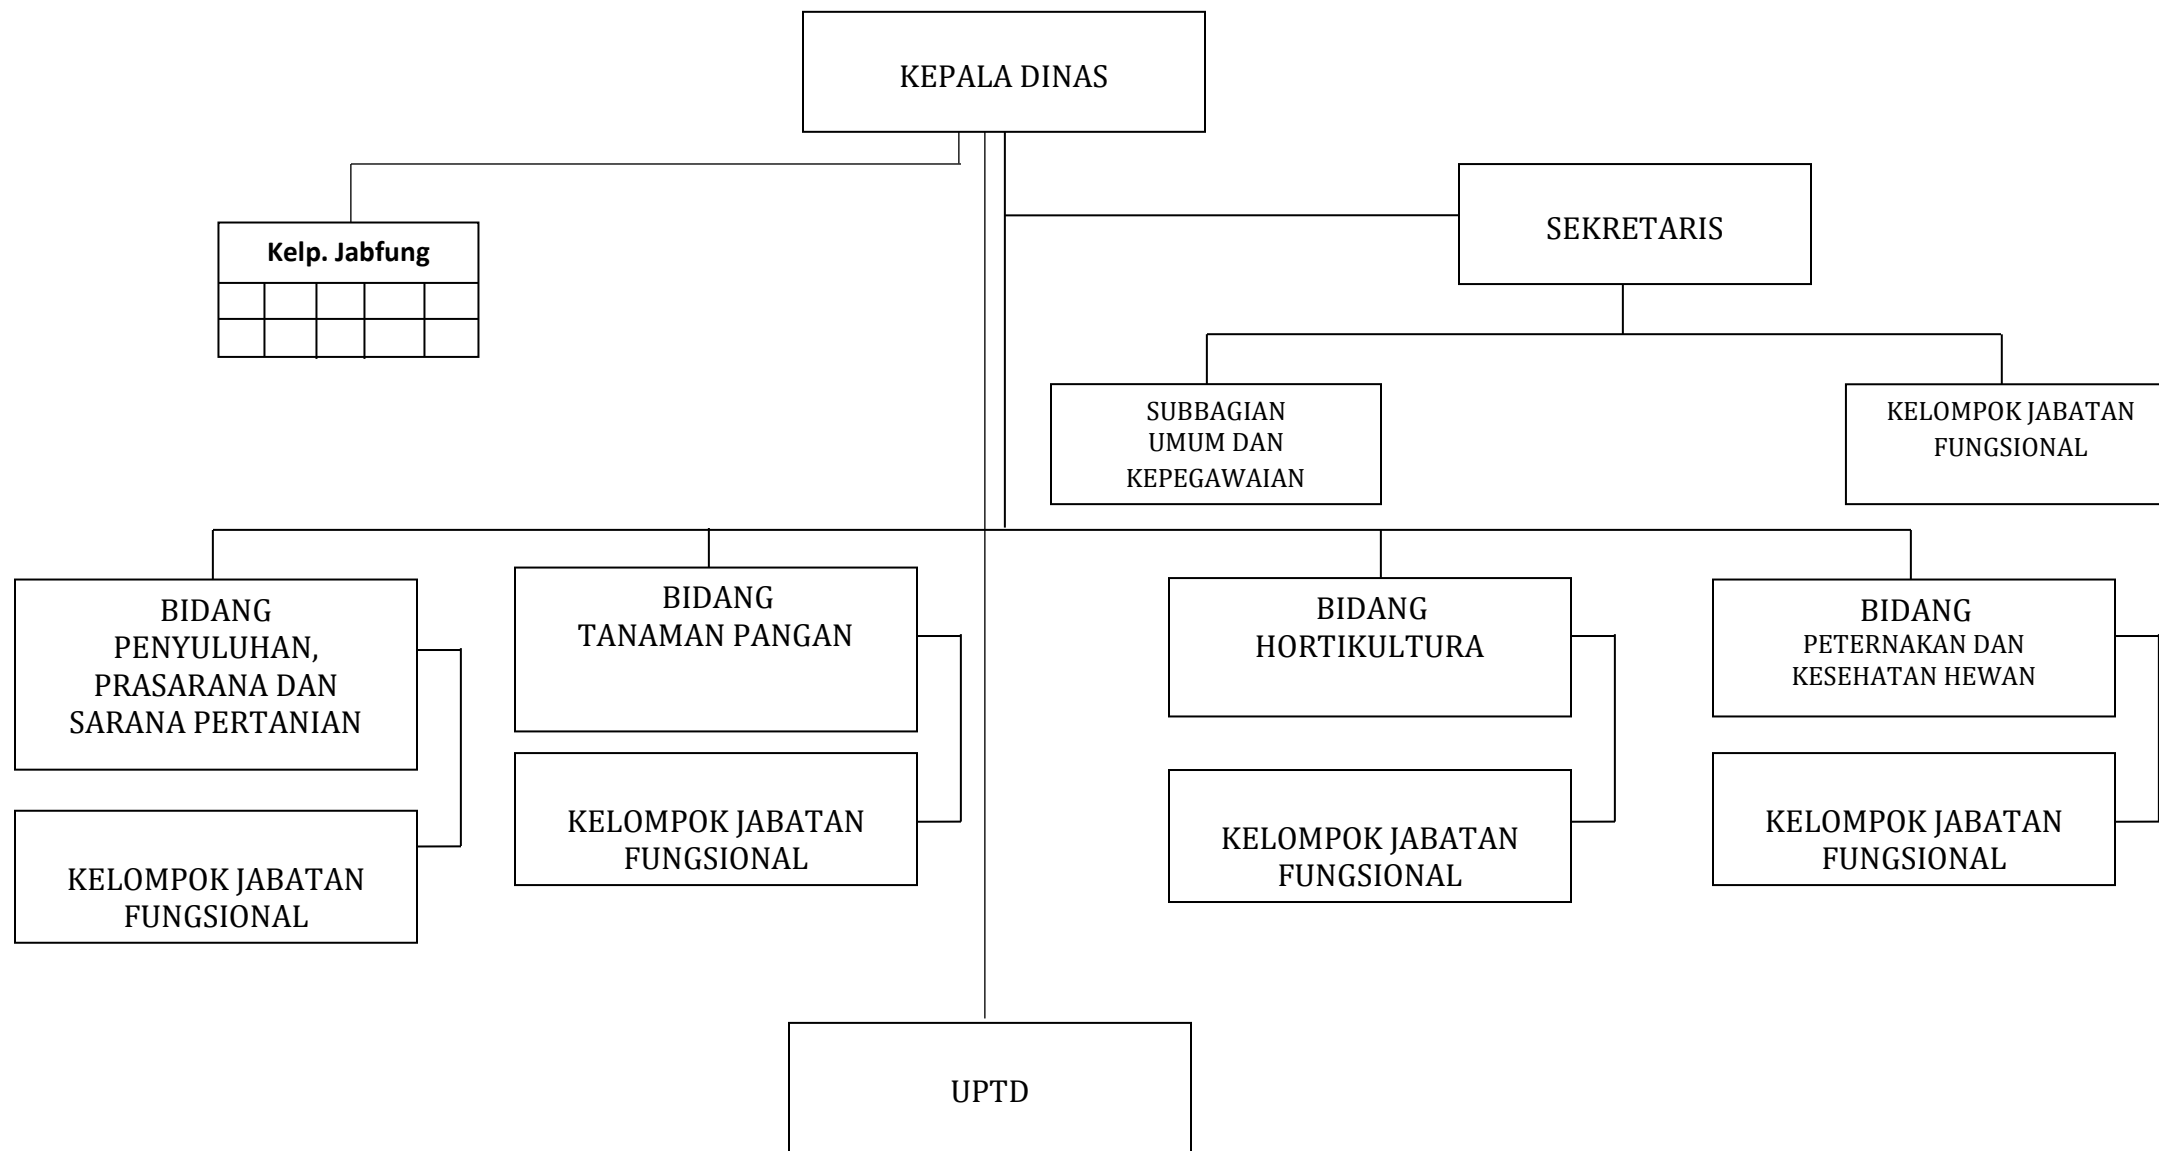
KEPALA DINAS

Kelp. Jabfung

SEKRETARIS

SUBBAGIAN UMUM DAN KEPEGAWAIAN

KELOMPOK JABATAN FUNGSIONAL

BIDANG PENYULUHAN, PRASARANA DAN SARANA PERTANIAN

KELOMPOK JABATAN FUNGSIONAL

BIDANG TANAMAN PANGAN

KELOMPOK JABATAN FUNGSIONAL

BIDANG HORTIKULTURA

KELOMPOK JABATAN FUNGSIONAL

BIDANG PETERNAKAN DAN KESEHATAN HEWAN

KELOMPOK JABATAN FUNGSIONAL

UPTD